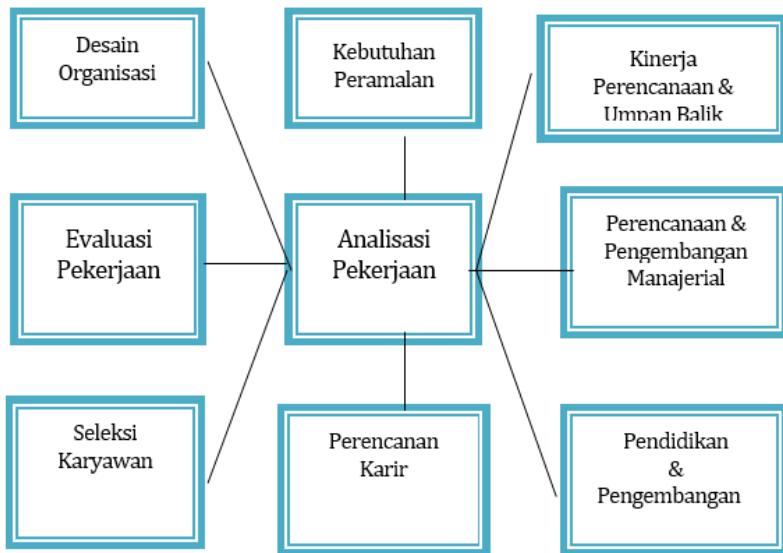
Desain Organisasi

Kebutuhan Peramalan

Kinerja Perencanaan & Umpan Balik

Evaluasi Pekerjaan

Analisasi Pekerjaan

Perencanaan & Pengembangan Manajerial

Seleksi Karyawan

Perencanan Karir

Pendidikan & Pengembangan